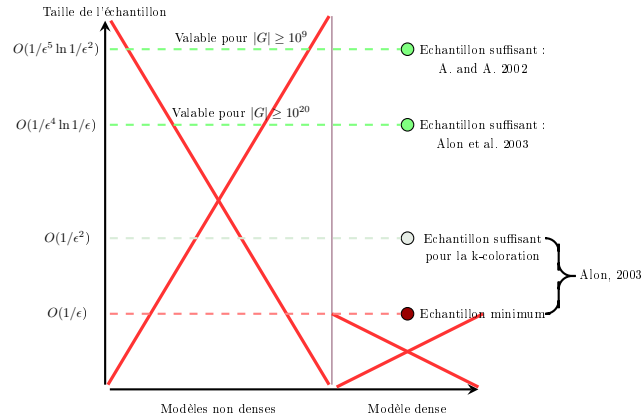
Taille de l'échantillon

$O(1/\epsilon^5 \ln 1/\epsilon^2)$

Valable pour $|G| \geq 10^9$

Echantillon suffisant : A. and A. 2002

$O(1/\epsilon^4 \ln 1/\epsilon)$

Valable pour $|G| \geq 10^{20}$

Echantillon suffisant : Alon et al. 2003

$O(1/\epsilon^2)$

Echantillon suffisant pour la k-coloration

Alon, 2003

$O(1/\epsilon)$

Echantillon minimum

Modèles non denses

Modèle dense